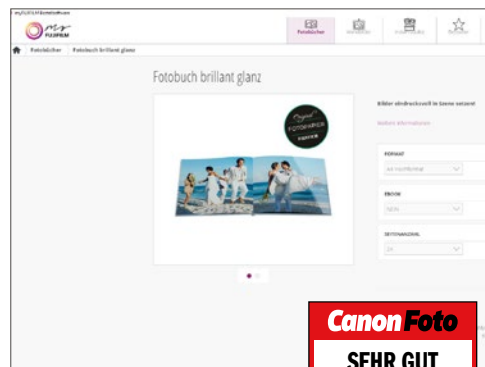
myFUJIFILM Bestellsoftware

my FUJIFILM

Fotobücher

Fotobücher | Fotobuch brillant glanz

Fotobuch brillant glanz

Original FOTOBUCH FUJIFILM

Bilder eindrucksvoll in Szene setzen!

Weitere Informationen

FORMAT

A4 Hochformat

EBOOK

NEIN

SEITENANZAHL

24

Canon Foto

SEHR GUT